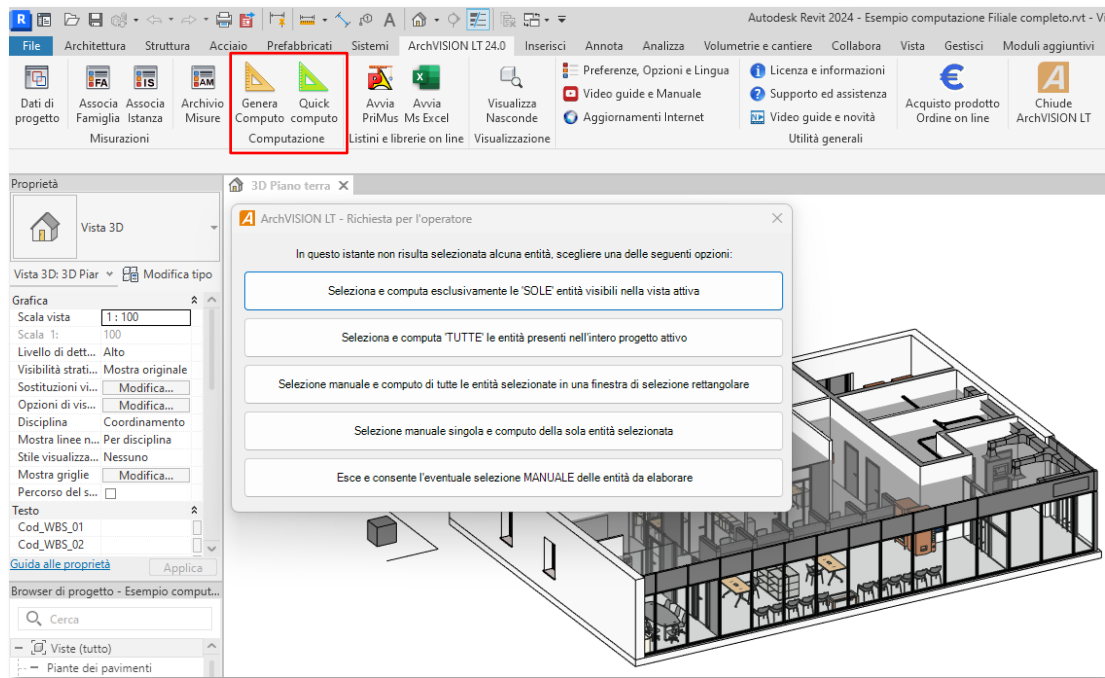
Autodesk Revit 2024 - Esempio computazione Filiale completo.rvt - Vi

File Architettura Struttura Acciaio Prefabbricati Sistemi ArchVISION LT 24.0 Inserisci Annota Analizza Volumetrie e cantiere Collabora Vista Gestisci Moduli aggiuntivi

Dati di progetto
FA Associa Famiglia
IS Associa Istanza
AM Archivio Misure
Misurazioni

Genera Computo
Quick computo
Computazione

Avvia PriMus
Avvia Ms Excel
Listini e librerie on line

Visualizza Nasconde
Visualizzazione

Preferenze, Opzioni e Lingua
Video guide e Manuale
Aggiornamenti Internet

Licenza e informazioni
Supporto ed assistenza
Video guide e novità
Utilità generali

Acquisto prodotto Ordine on line

Chiude ArchVISION LT

Proprietà

Vista 3D

Vista 3D: 3D Piar
Modifica tipo

Grafica
Scala vista 1 : 100
Scala 1: 100
Livello di dett... Alto
Visibilità strati... Mostra originale
Sostituzioni vi... Modifica...
Opzioni di vis... Modifica...
Disciplina Coordinamento
Mostra linee n... Per disciplina
Stile visualizza... Nessuno
Mostra griglie Modifica...
Percorso del s...
Testo
Cod_WBS_01
Cod_WBS_02
Guida alle proprietà Applica

Browser di progetto - Esempio comput...
Cerca
Viste (tutto)
Piante dei pavimenti

3D Piano terra

ArchVISION LT - Richiesta per l'operatore

In questo istante non risulta selezionata alcuna entità, scegliere una delle seguenti opzioni:

Seleziona e computa esclusivamente le 'SOLE' entità visibili nella vista attiva

Seleziona e computa 'TUTTE' le entità presenti nell'intero progetto attivo

Selezione manuale e computo di tutte le entità selezionate in una finestra di selezione rettangolare

Selezione manuale singola e computo della sola entità selezionata

Esce e consente l'eventuale selezione MANUALE delle entità da elaborare